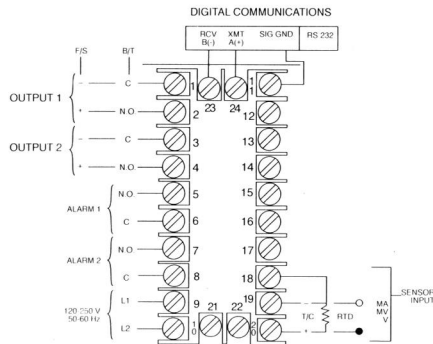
DIGITAL COMMUNICATIONS

RCV B(-)
XMT A(+)
SIG GND
RS 232

F/S
B/T

OUTPUT 1
-
C
+
N.O.

OUTPUT 2
-
C
+
N.O.

ALARM 1
N.O.
C

ALARM 2
N.O.
C

120 250 V 50-60 Hz
L1
L2

1
2
3
4
5
6
7
8
9
10
11
12
13
14
15
16
17
18
19
20
21
22
23
24

T/C
RTD
MA
MV
V
SENSOR
INPUT